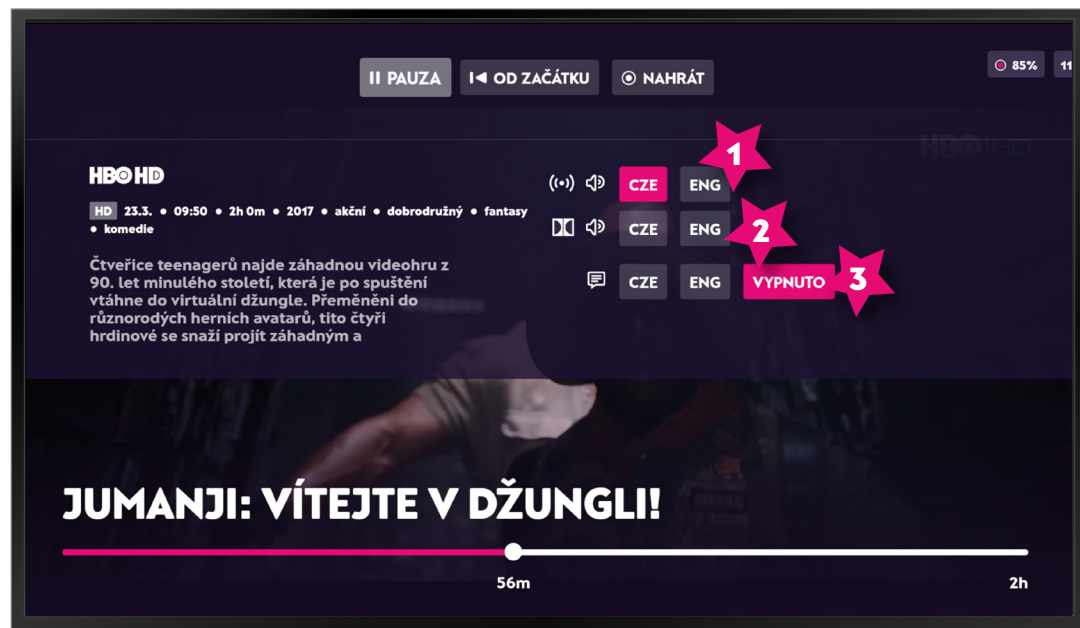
PAUZA OD ZAČÁTKU NAHRÁT

85% 11

HBO HD

HD 23.3. • 09:50 • 2h 0m • 2017 • akční • dobrodružný • fantasy • komedie

Čtveřice teenagerů najde záhadnou videohru z 90. let minulého století, která je po spuštění vtáhne do virtuální džungle. Přeměněni do různorodých herních avatarů, tito čtyři hrdinové se snaží projít záhadným a

CZE ENG 1

CZE ENG 2

CZE ENG VYPNUTO 3

HBO HD

JUMANJI: VÍTEJTE V DŽUNGLI!

56m

2h